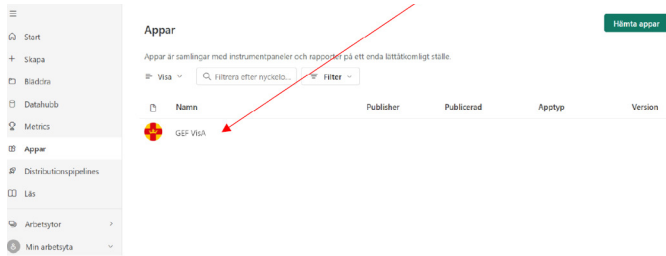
Start
Skapa
Bläddra
Datahubb
Metrics
Appar
Distributionspipelines
Läs
Arbetsytor
Min arbetsyta

Appar

Hämta appar

Appar är samlingar med instrumentpaneler och rapporter på ett enda lättåtkomligt ställe.

Visa
Filtrera efter nyckelo...
Filter

| | Namn | Publisher | Publicerad | Apptyp | Version |
|---|---|---|---|---|---|
| | GEF VisA | | | | |